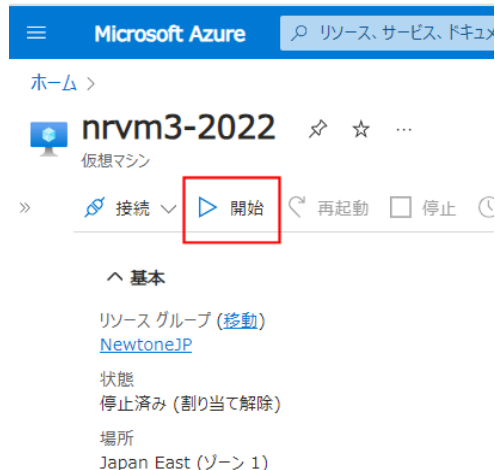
Microsoft Azure

リソース、サービス、ドキュメ

ホーム >

nrvm3-2022

仮想マシン

接続

開始

再起動

停止

基本

リソース グループ (移動)

NewtoneJP

状態

停止済み (割り当て解除)

場所

Japan East (ゾーン 1)